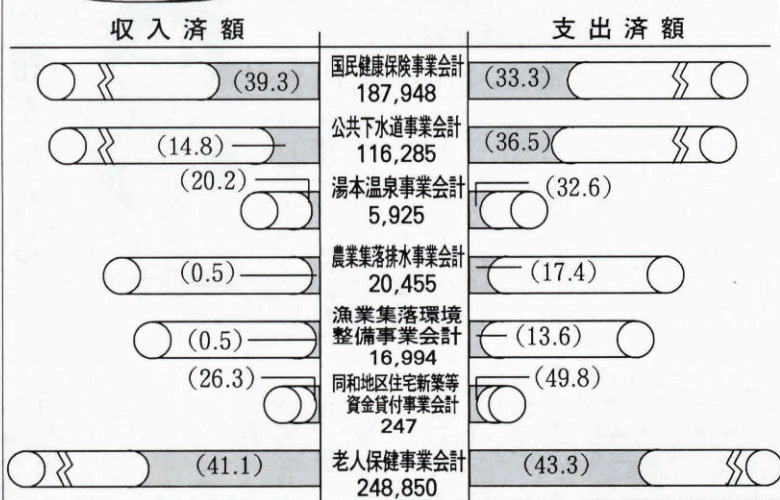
収入済額

支出済額

(39.3) 国民健康保険事業会計 187,948 (33.3)

(14.8) 公共下水道事業会計 116,285 (36.5)

(20.2) 湯本温泉事業会計 5,925 (32.6)

(0.5) 農業集落排水事業会計 20,455 (17.4)

(0.5) 漁業集落環境整備事業会計 16,994 (13.6)

(26.3) 同和地区住宅新築等資金貸付事業会計 247 (49.8)

(41.1) 老人保健事業会計 248,850 (43.3)